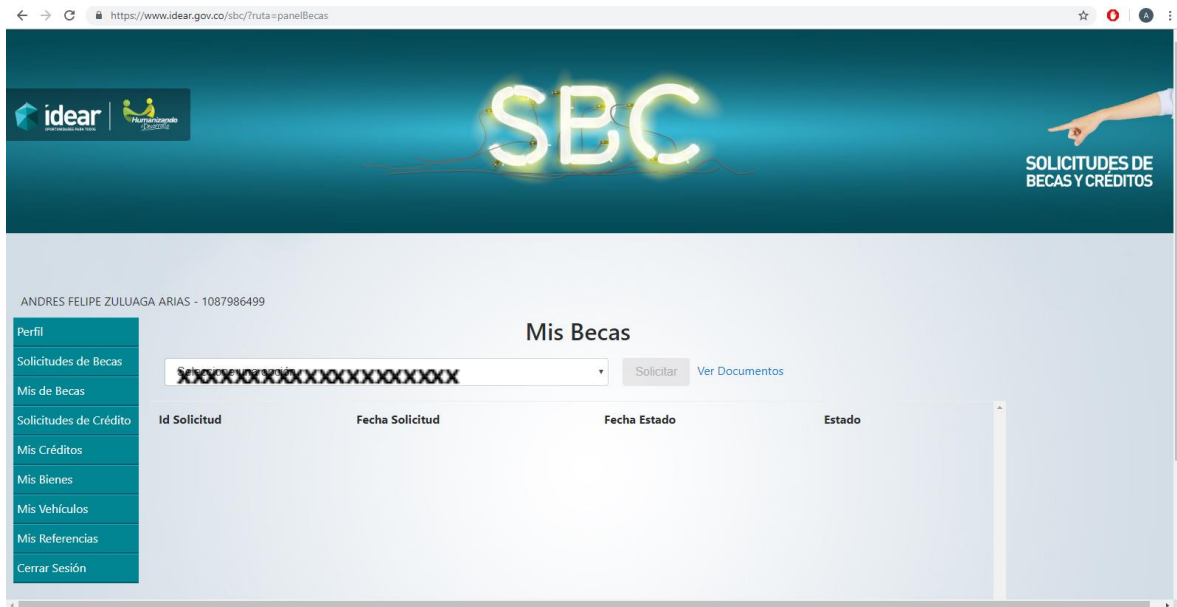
https://www.idear.gov.co/sbc/?ruta=panelBecas

idear | Humanizando

SBC

SOLICITUDES DE BECAS Y CRÉDITOS

ANDRES FELIPE ZULUAGA ARIAS - 1087986499

Perfil
Solicitudes de Becas
Mis de Becas
Solicitudes de Crédito
Mis Créditos
Mis Bienes
Mis Vehículos
Mis Referencias
Cerrar Sesión

Mis Becas

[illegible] XXXXXXXXXXXXXXXXXXX

Solicitar Ver Documentos

| Id Solicitud | Fecha Solicitud | Fecha Estado | Estado |
|---|---|---|---|